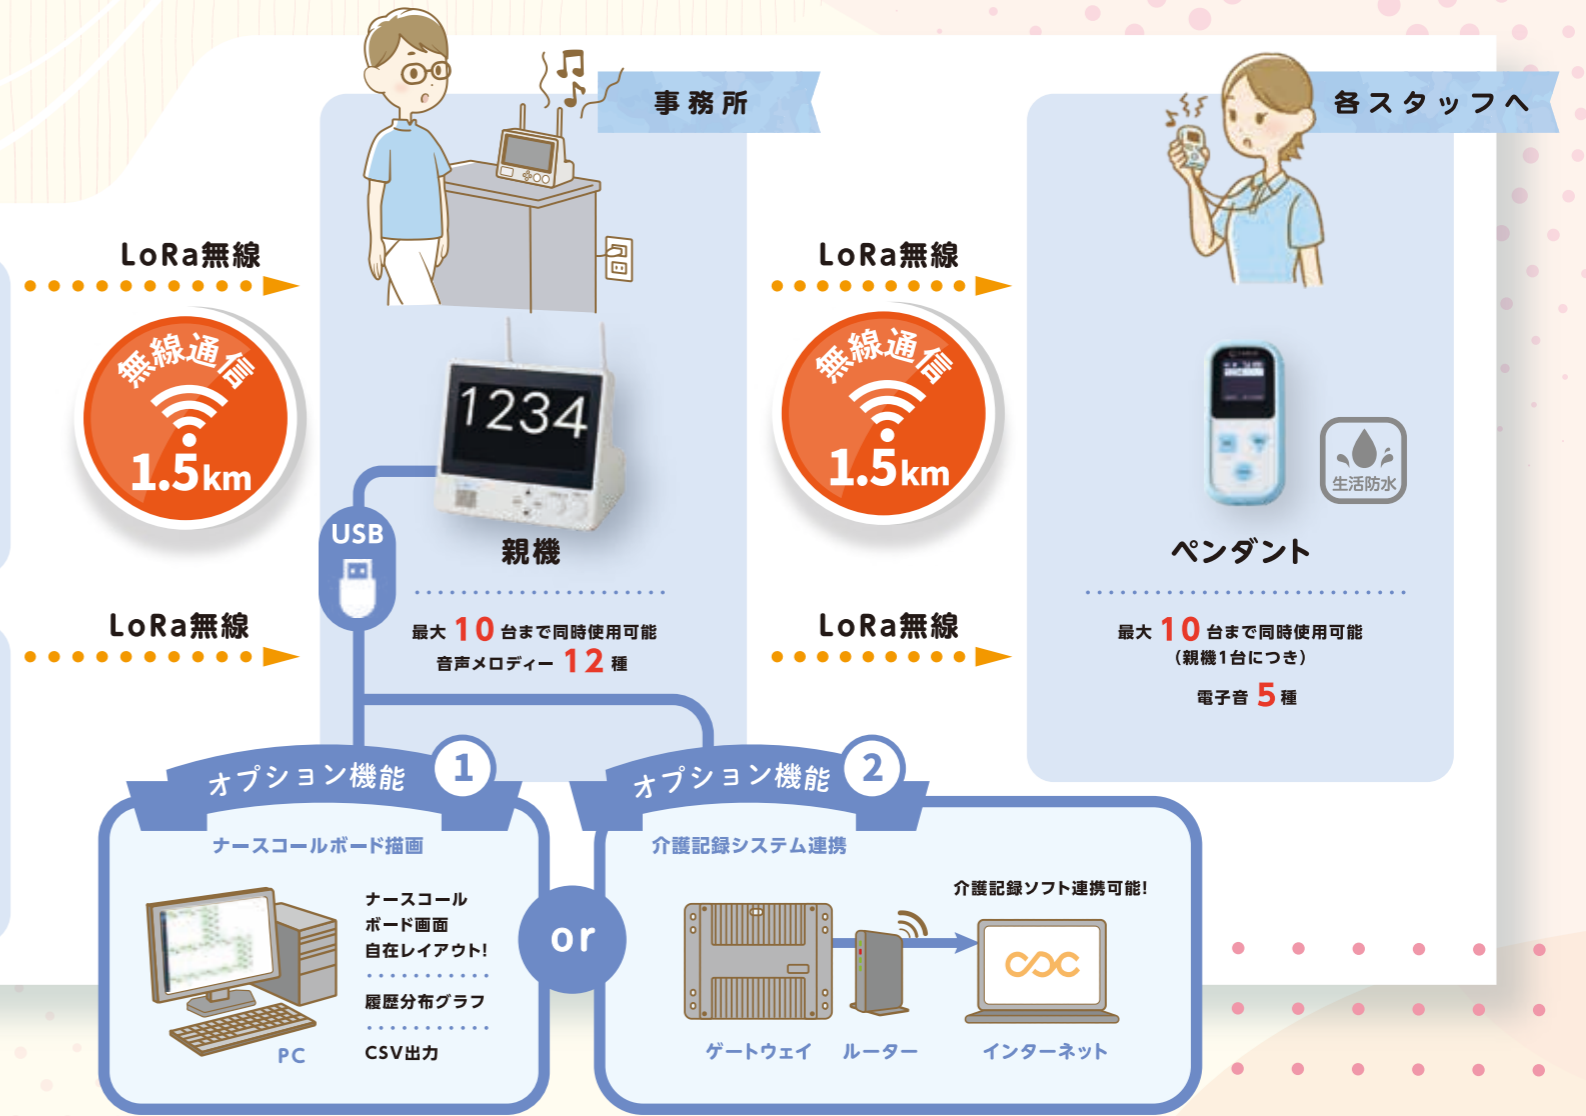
事務所

各スタッフへ

LoRa無線

無線通信
1.5km

LoRa無線

LoRa無線

無線通信
1.5km

LoRa無線

1234

USB

親機

最大 10 台まで同時使用可能
音声メロディー 12 種

生活防水

ペンダント

最大 10 台まで同時使用可能
(親機1台につき)
電子音 5 種

オプション機能 1

ナースコールボード描画

ナースコール
ボード画面
自在レイアウト!

履歴分布グラフ

CSV出力

PC

or

オプション機能 2

介護記録システム連携

介護記録ソフト連携可能!

ゲートウェイ　ルーター　インターネット